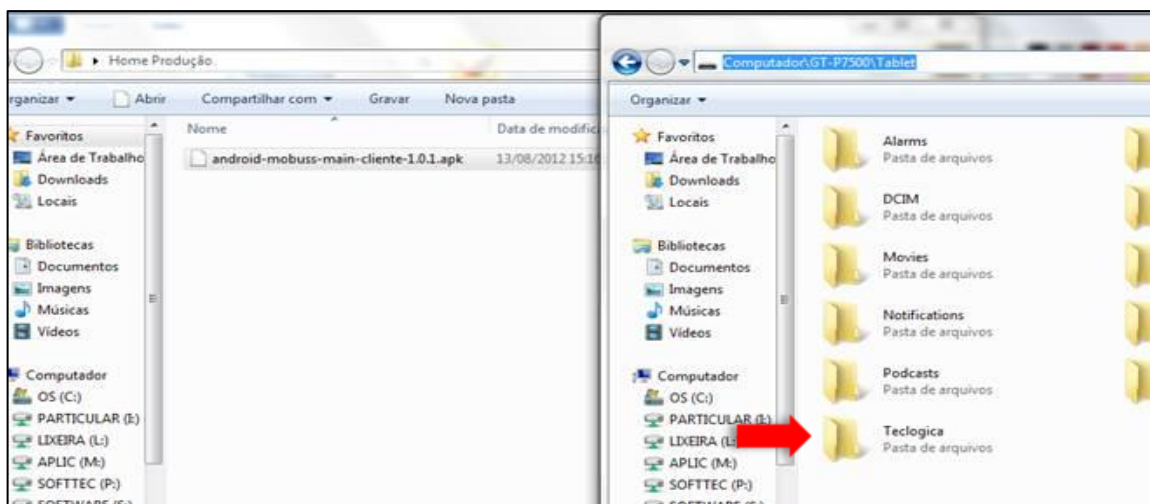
▸ Home Produção

rganizar ▾ Abrir Compartilhar com ▾ Gravar Nova pasta

Favoritos
Área de Trabalho
Downloads
Locais

Bibliotecas
Documentos
Imagens
Músicas
Vídeos

Computador
OS (C:)
PARTICULAR (E:)
LIXEIRA (L:)
APLIC (M:)
SOFTTEC (P:)
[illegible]

| Nome | Data de modific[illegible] |
|---|---|
| android-mobuss-main-cliente-1.0.1.apk | 13/08/2012 15:1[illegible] |

Computador\GT-P7500\Tablet

Organizar ▾

Favoritos
Área de Trabalho
Downloads
Locais

Bibliotecas
Documentos
Imagens
Músicas
Vídeos

Computador
OS (C:)
PARTICULAR (E:)
LIXEIRA (L:)
APLIC (M:)
SOFTTEC (P:)
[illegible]

Alarms
Pasta de arquivos

DCIM
Pasta de arquivos

Movies
Pasta de arquivos

Notifications
Pasta de arquivos

Podcasts
Pasta de arquivos

Teclogica
Pasta de arquivos